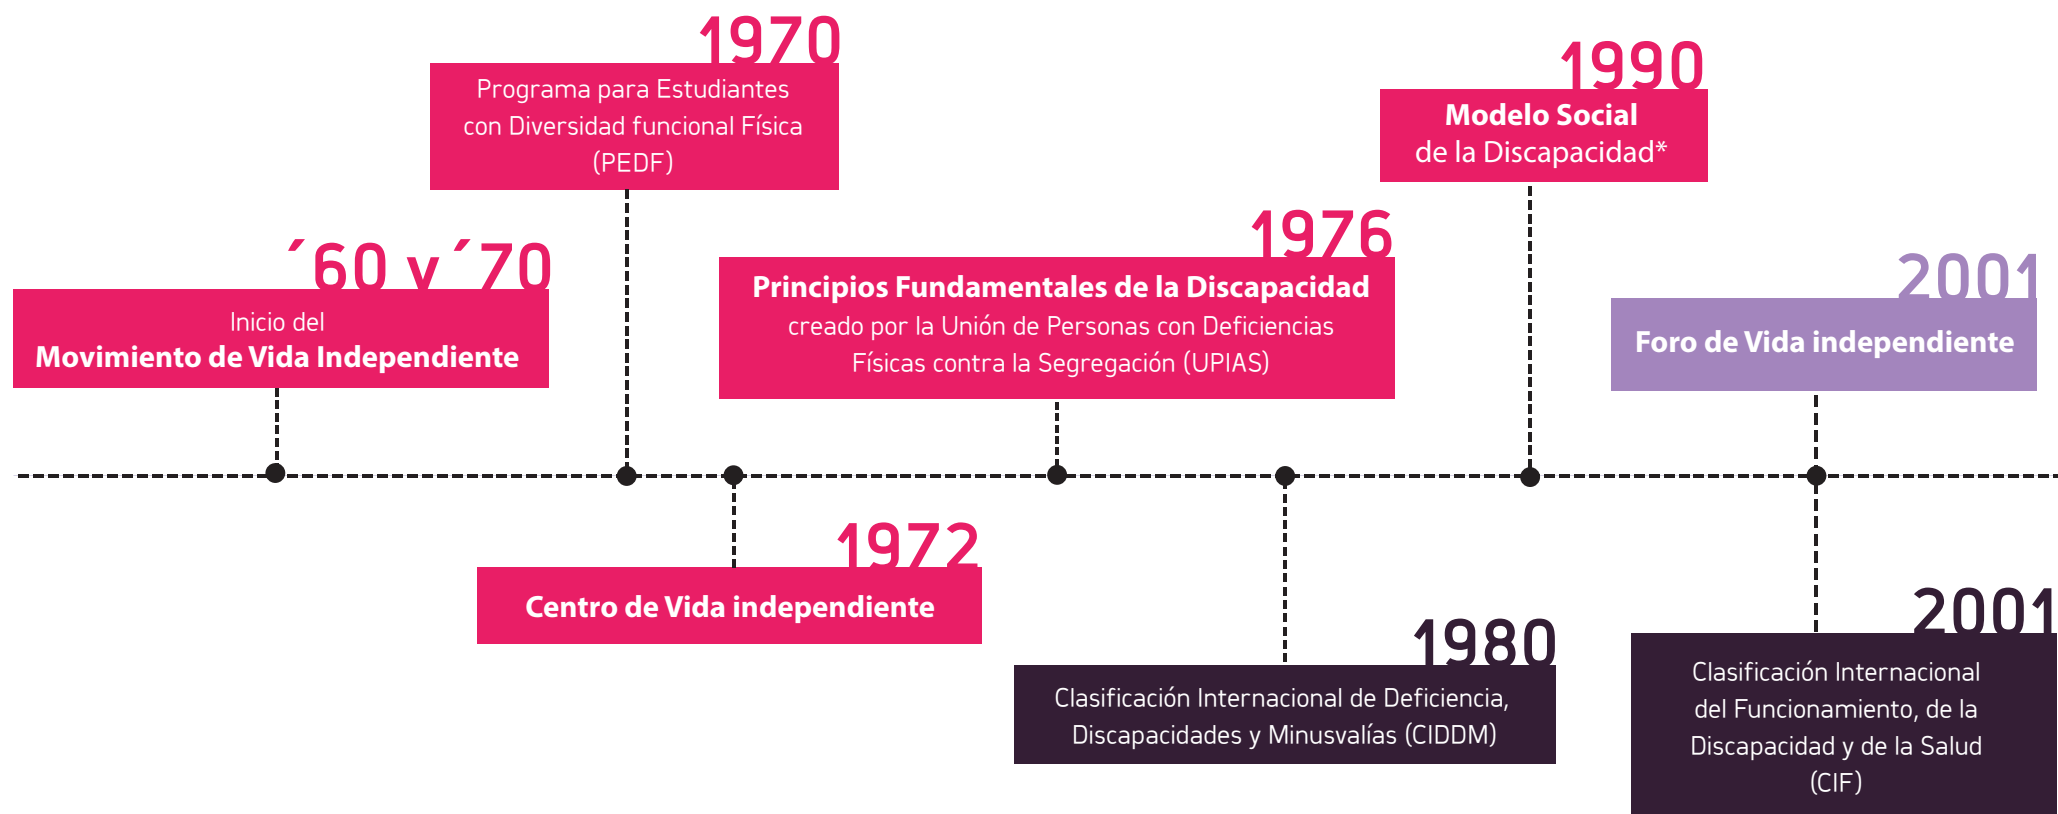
´60 y ´70

Inicio del
Movimiento de Vida Independiente

1970

Programa para Estudiantes con Diversidad funcional Física (PEDF)

1972

Centro de Vida independiente

1976

Principios Fundamentales de la Discapacidad
creado por la Unión de Personas con Deficiencias Físicas contra la Segregación (UPIAS)

1980

Clasificación Internacional de Deficiencia, Discapacidades y Minusvalías (CIDDM)

1990

Modelo Social
de la Discapacidad*

2001

Foro de Vida independiente

2001

Clasificación Internacional del Funcionamiento, de la Discapacidad y de la Salud (CIF)